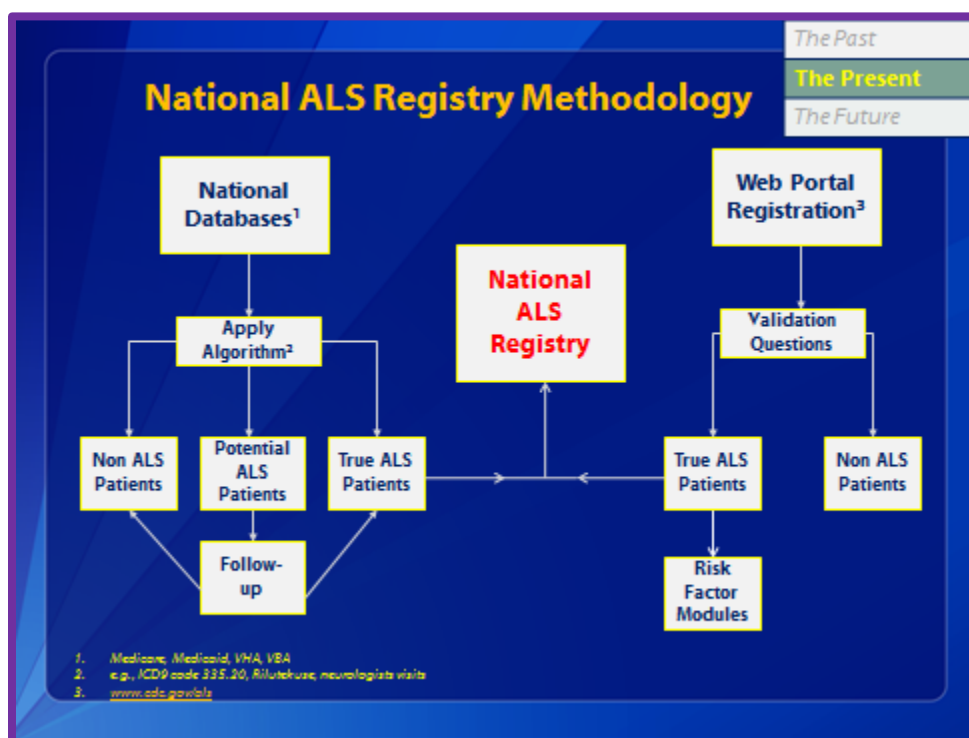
The Past
The Present
The Future

National ALS Registry Methodology

National Databases¹

Apply Algorithm²

Non ALS Patients

Potential ALS Patients

True ALS Patients

Follow-up

National ALS Registry

Web Portal Registration³

Validation Questions

True ALS Patients

Non ALS Patients

Risk Factor Modules

1. Medicare, Medicaid, VHA, VBA
2. e.g., ICD9 code 335.20, Rilutek use, neurologists visits
3. www.cdc.gov/als